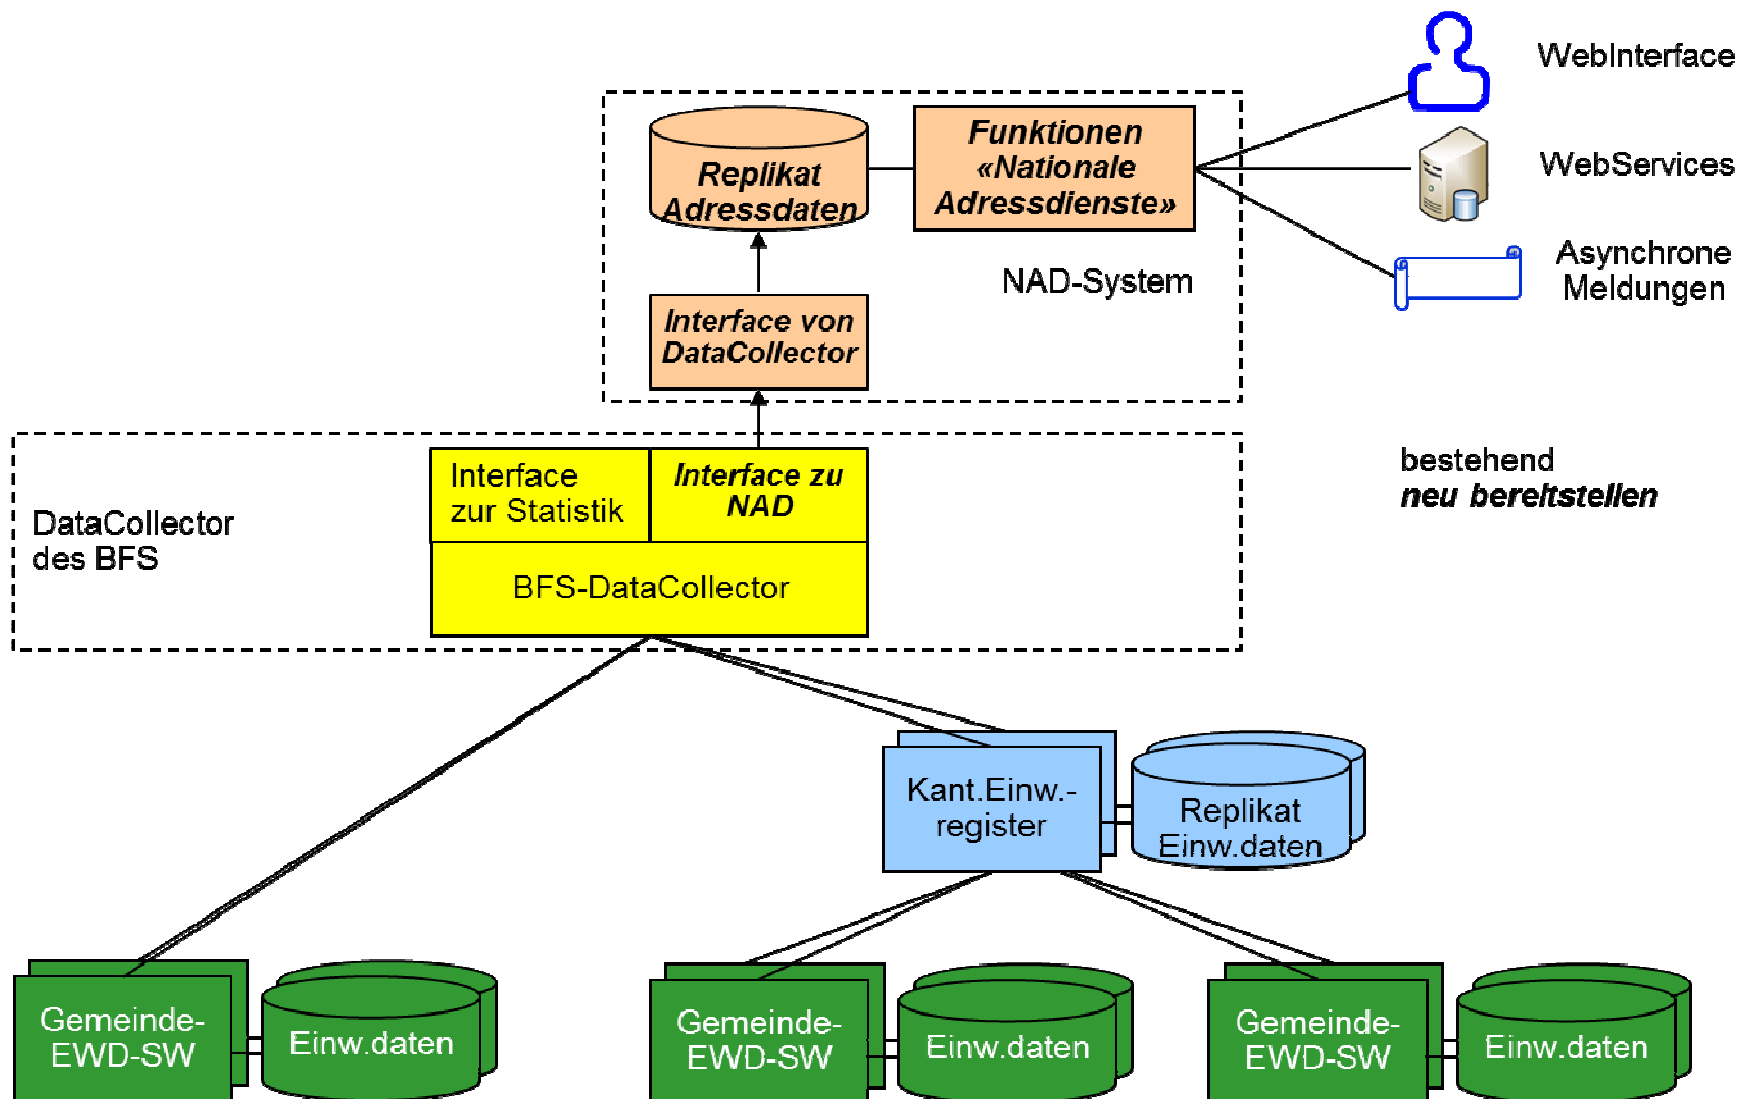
WebInterface

WebServices

Asynchrone Meldungen

Replikat Adressdaten

Funktionen «Nationale Adressdienste»

NAD-System

Interface von DataCollector

bestehend
*neu bereitstellen*

DataCollector des BFS

Interface zur Statistik

Interface zu NAD

BFS-DataCollector

Kant.Einw.-register

Replikat Einw.daten

Gemeinde-EWD-SW

Einw.daten

Gemeinde-EWD-SW

Einw.daten

Gemeinde-EWD-SW

Einw.daten